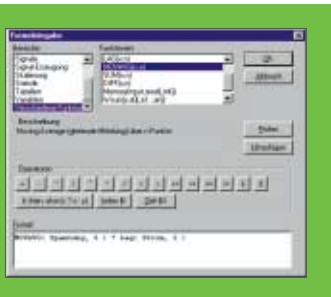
Formeleingabe

Bereiche
Signale
Signal-Erzeugung
Stallerung
Statistik
Tabellen
Variablen

Funktionen
Ext(x)
SUM(x)
DIFF(x)
Mittelwert
Min(x,y)

OK
Abbruch

Beschreibung
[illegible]

Einfügen
Umschalten

Operatoren

Formel
MovAvg( Spannung, 5 ) * Log( Strom, 5 )